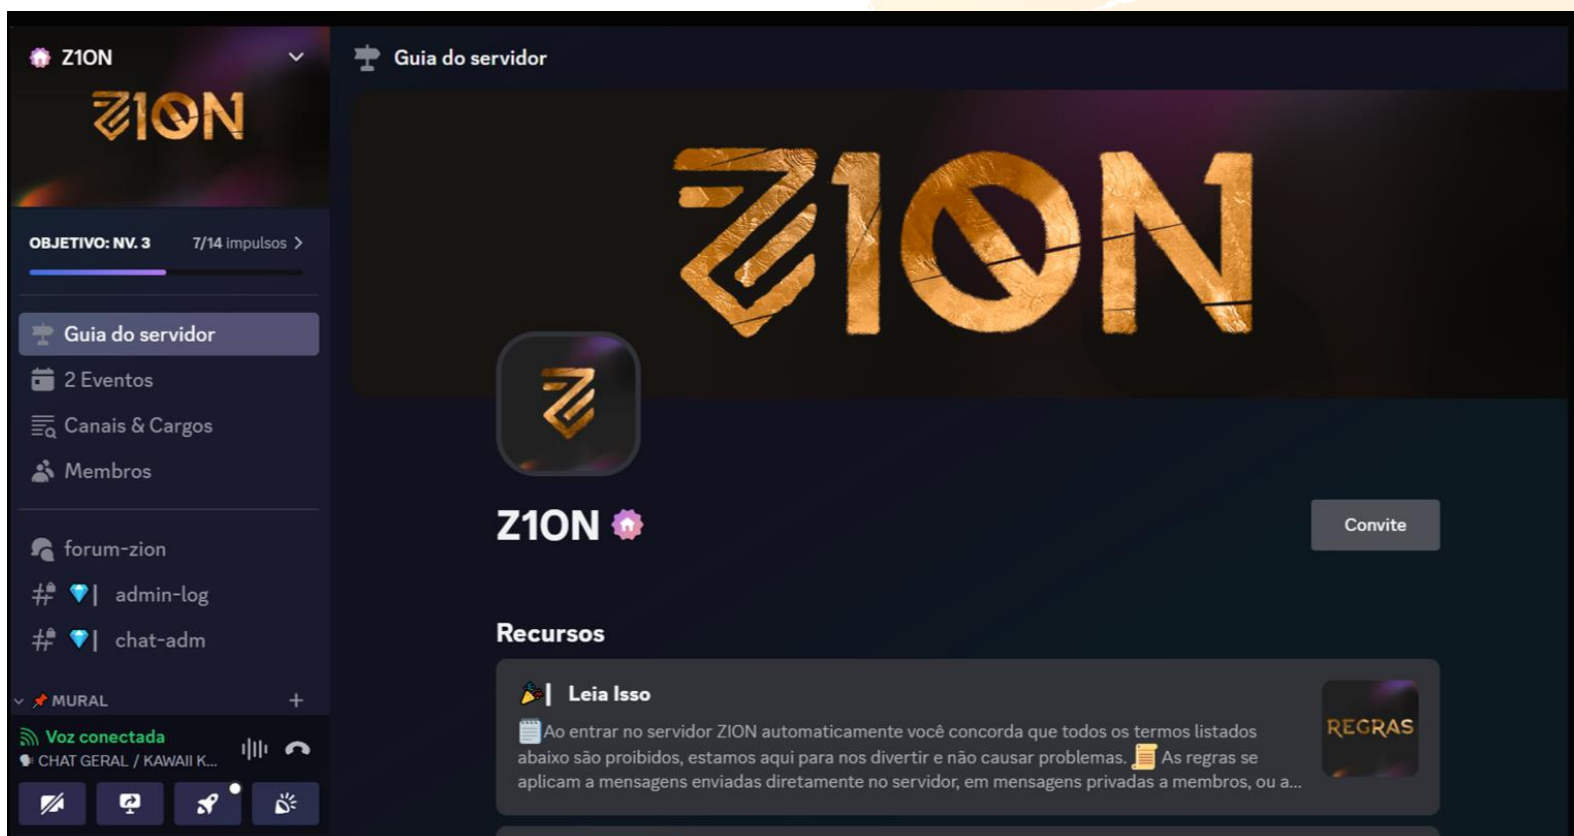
Z1ON

Z1ON

OBJETIVO: NV. 3 7/14 impulsos >

Guia do servidor
2 Eventos
Canais & Cargos
Membros

forum-zion
💎| admin-log
💎| chat-adm

MURAL +

Voz conectada
CHAT GERAL / KAWAII K...

Guia do servidor

Z1ON

Z1ON

Convite

Recursos

| Leia Isso
Ao entrar no servidor ZION automaticamente você concorda que todos os termos listados abaixo são proibidos, estamos aqui para nos divertir e não causar problemas. As regras se aplicam a mensagens enviadas diretamente no servidor, em mensagens privadas a membros, ou a...

REGRAS